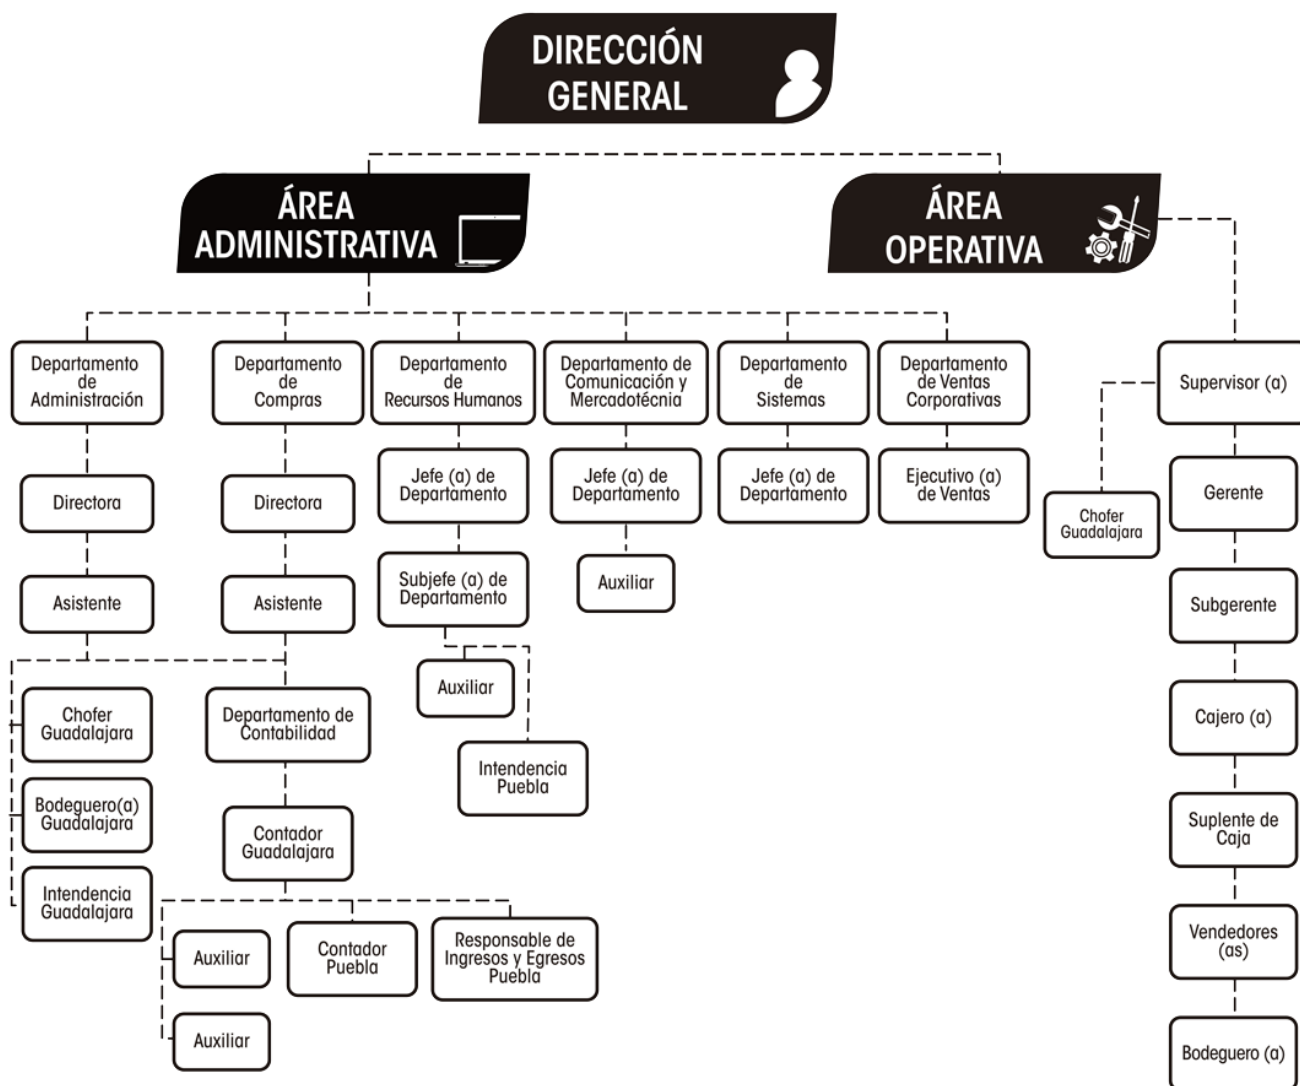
DIRECCIÓN GENERAL

ÁREA ADMINISTRATIVA

ÁREA OPERATIVA

Departamento de Administración

Directora

Asistente

Chofer Guadalajara

Bodeguero(a) Guadalajara

Intendencia Guadalajara

Departamento de Compras

Directora

Asistente

Departamento de Contabilidad

Contador Guadalajara

Auxiliar

Auxiliar

Contador Puebla

Responsable de Ingresos y Egresos Puebla

Departamento de Recursos Humanos

Jefe (a) de Departamento

Subjefe (a) de Departamento

Auxiliar

Intendencia Puebla

Departamento de Comunicación y Mercadotécnia

Jefe (a) de Departamento

Auxiliar

Departamento de Sistemas

Jefe (a) de Departamento

Departamento de Ventas Corporativas

Ejecutivo (a) de Ventas

Supervisor (a)

Chofer Guadalajara

Gerente

Subgerente

Cajero (a)

Suplente de Caja

Vendedores (as)

Bodeguero (a)